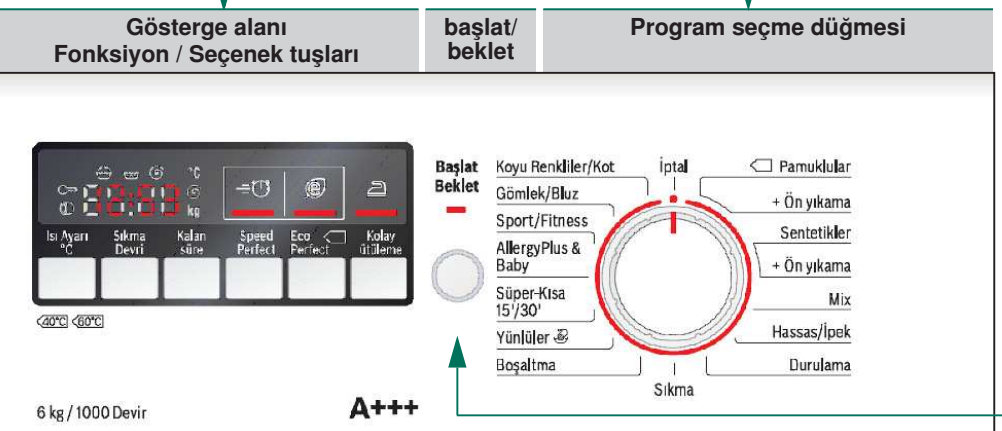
Gösterge alanı
Fonksiyon / Seçenek tuşları

başlat/
beklet

Program seçme düğmesi

°C
kg

Isı Ayarı °C
Sıkma Devri
Kalan süre
Speed Perfect
Eco Perfect
Kolay ütüleme

40°C 60°C

6 kg / 1000 Devir

A+++

Başlat
Beklet

Koyu Renkliler/Kot
Gömlek/Bluz
Sport/Fitness
AllergyPlus & Baby
Süper-Kısa 15'/30'
Yünlüler
Boşaltma

İptal

Pamuklular
+ Ön yıkama
Sentetikler
+ Ön yıkama
Mix
Hassas/İpek
Durulama

Sıkma